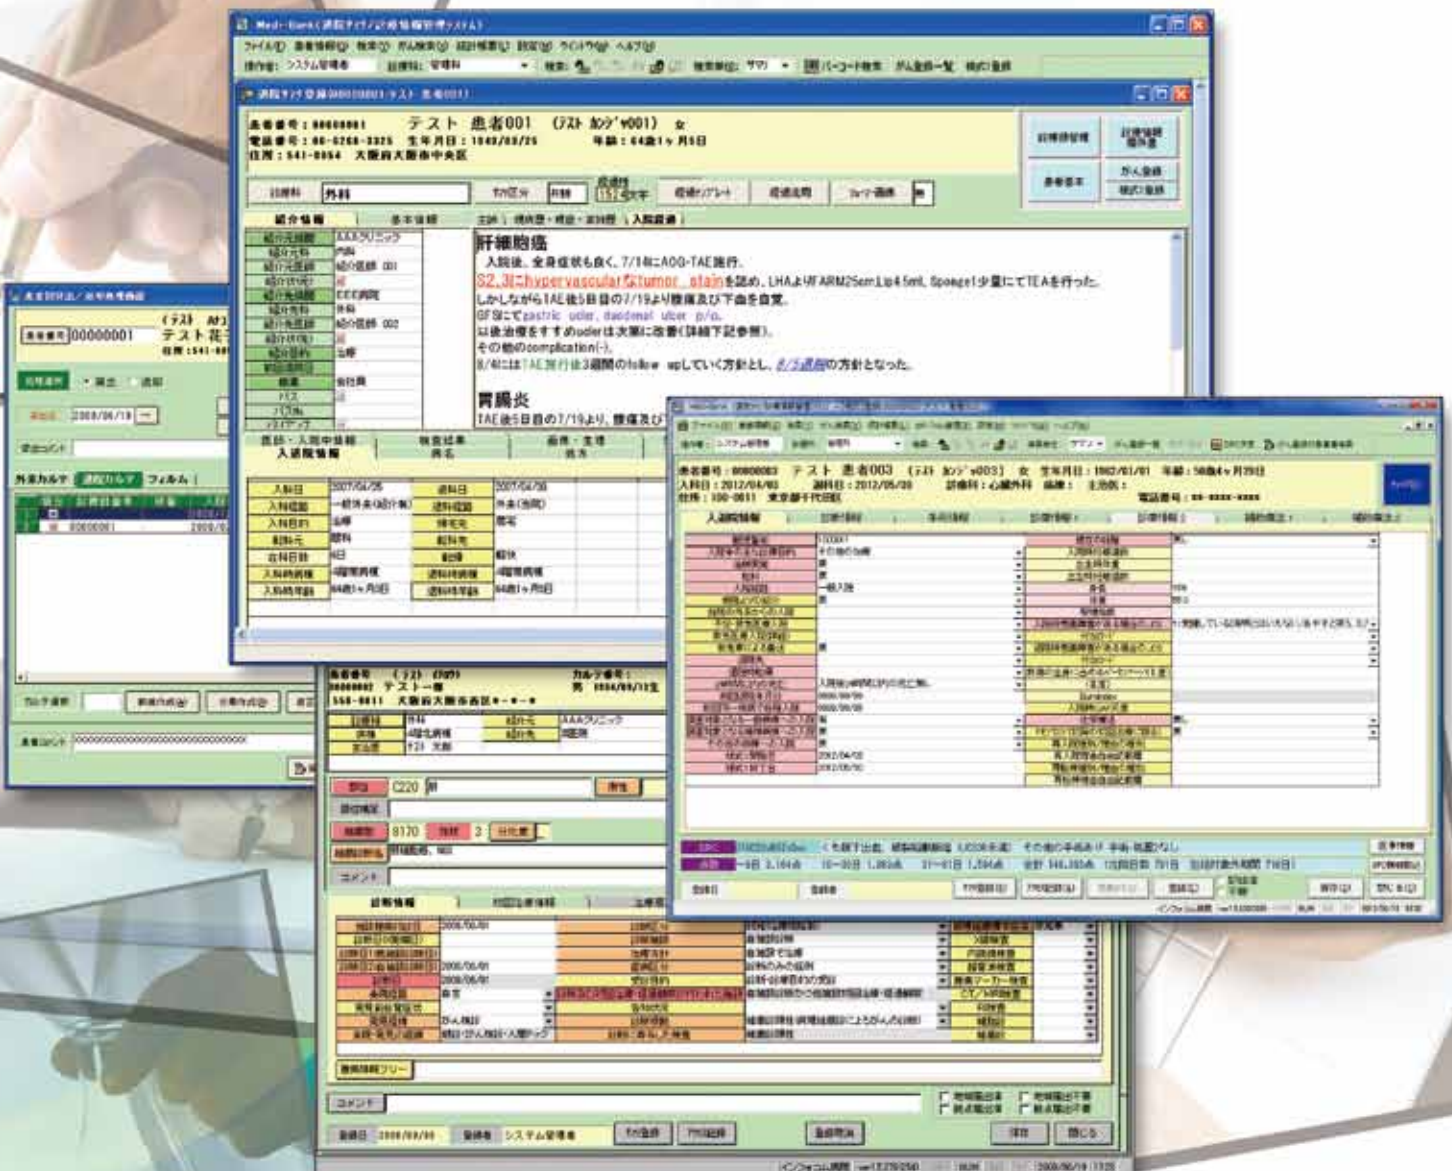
Med-Bank(退院サマリ/診療情報管理システム)

ファイル(F) 患者情報(G) 検索(S) がん検索(Q) 統計帳票(L) 設定(O) ウィンドウ(W) ヘルプ(H)

操作者: システム管理者 診療科: 管理科 検索: 患者番号: サマリ バーコード検索 がん登録一覧 様式1登録

退院サマリ登録

患者番号: 00000001 テスト 患者001 (テスト カンジャ001) 女
電話番号: 06-0268-3325 生年月日: 1940/09/25 年齢: 64歳1ヶ月0日
住所: 541-0054 大阪府大阪市中央区

診療科 外科

紹介情報 基本情報 主訴 | 現病歴・既往・家族歴 | 入院経過

肝細胞癌
入院後、全身症状も良く、7/14にAOG-TAE施行。
S2,3にhypervascularなtumor stainを認め、LHAよりFARM25cm Lip4.5ml, Spongel少量にてTEAを行った。
しかしながらTAE後5日目の7/19より腹痛及び下血を自覚。
GF等にてgastric ulcer, duodenal ulcer p/o.
以後治療をすすめulcerは次第に改善(詳細下記参照)。
その他のcomplication(-)。
8/4には TAE施行後3週間のfollow upしていく方針とし、8/5退院の方針となった。

胃腸炎
TAE後5日目の7/19より、腹痛及び

入院日 2007/04/26
入院経路
転科日
転科先
入院時病棟
入院時年齢

患者番号 00000001
テスト 花子

外来カルテ 退院カルテ フィルム

患者番号: 00000003 テスト 患者003 (テスト カンジャ003) 女 生年月日: 1962/01/01 年齢: 50歳4ヶ月29日
入院日: 2012/04/02 退院日: 2012/05/30 診療科: 心臓外科 病棟: 主治医:
住所: 100-0011 東京都千代田区

入退院情報

部位 C220 肝
組織 8170 性状 3

診断情報

コメント

登録日 2008/09/09 登録者 システム管理者
保存 閉じる